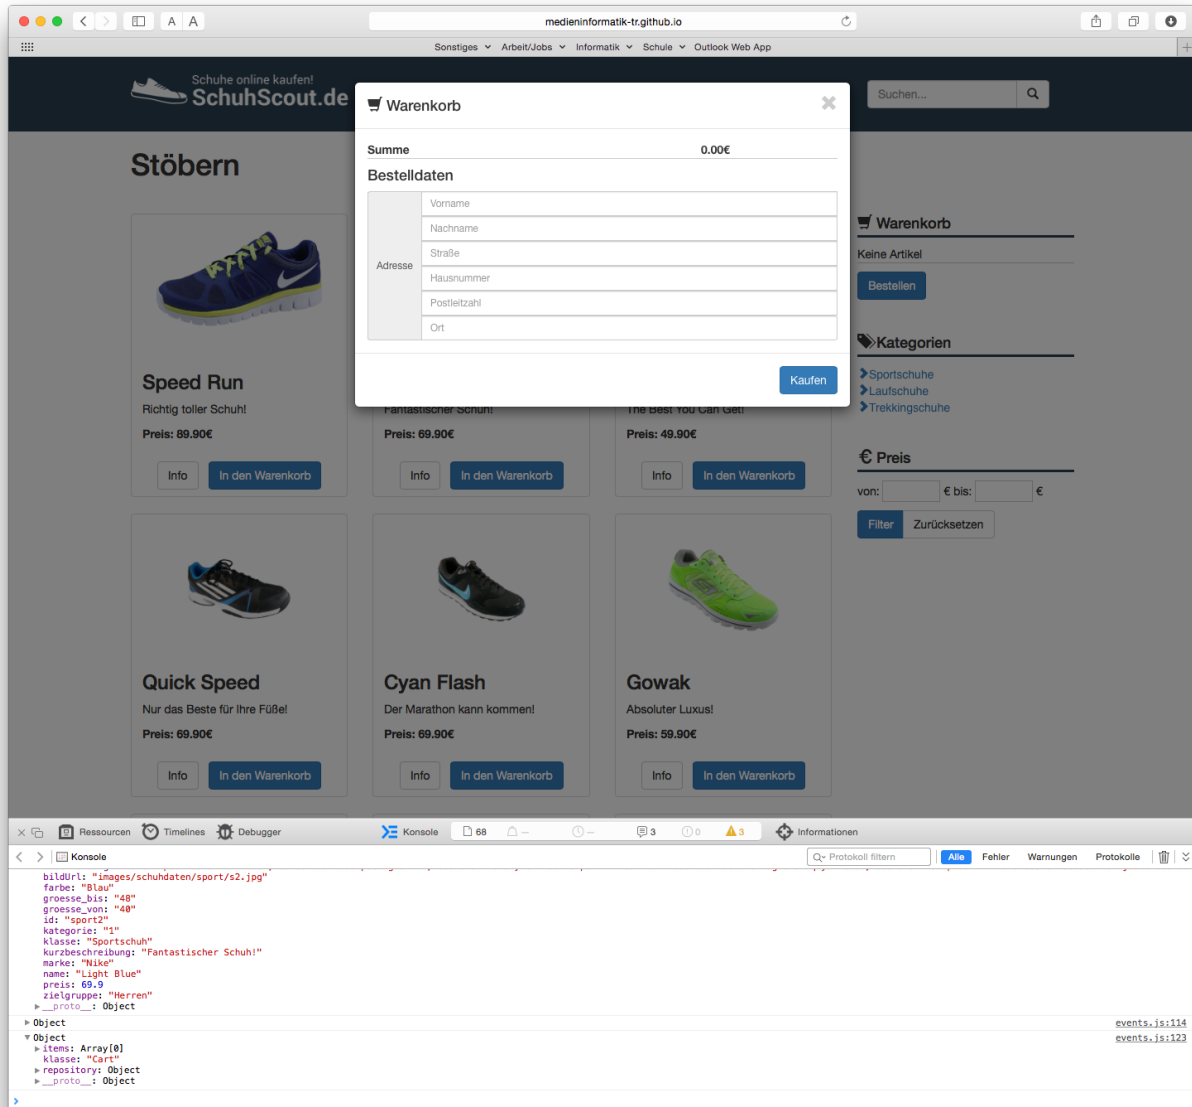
A A
medieninformatik-tr.github.io
Sonstiges Arbeit/Jobs Informatik Schule Outlook Web App

Schuhe online kaufen!
SchuhScout.de

Suchen...

Stöbern

Warenkorb

Summe 0.00€

Bestelldaten

Adresse
Vorname
Nachname
Straße
Hausnummer
Postleitzahl
Ort

Kaufen

Speed Run
Richtig toller Schuh!
Preis: 89.90€
Info In den Warenkorb

Fantastischer Schuh!
Preis: 69.90€
Info In den Warenkorb

The Best You Can Get!
Preis: 49.90€
Info In den Warenkorb

Quick Speed
Nur das Beste für Ihre Füße!
Preis: 69.90€
Info In den Warenkorb

Cyan Flash
Der Marathon kann kommen!
Preis: 69.90€
Info In den Warenkorb

Gowak
Absoluter Luxus!
Preis: 59.90€
Info In den Warenkorb

Warenkorb
Keine Artikel
Bestellen

Kategorien
Sportschuhe
Laufschuhe
Trekkingschuhe

€ Preis
von: € bis: €
Filter Zurücksetzen

Ressourcen Timelines Debugger Konsole 68 — — 3 0 3 Informationen

Konsole Protokoll filtern Alle Fehler Warnungen Protokolle

bildUrl: "images/schuhdaten/sport/s2.jpg"
farbe: "Blau"
groesse_bis: "48"
groesse_von: "40"
id: "sport2"
kategorie: "1"
klasse: "Sportschuh"
kurzbeschreibung: "Fantastischer Schuh!"
marke: "Nike"
name: "Light Blue"
preis: 69.9
zielgruppe: "Herren"
__proto__: Object
Object events.js:114
Object events.js:123
items: Array[0]
klasse: "Cart"
repository: Object
__proto__: Object